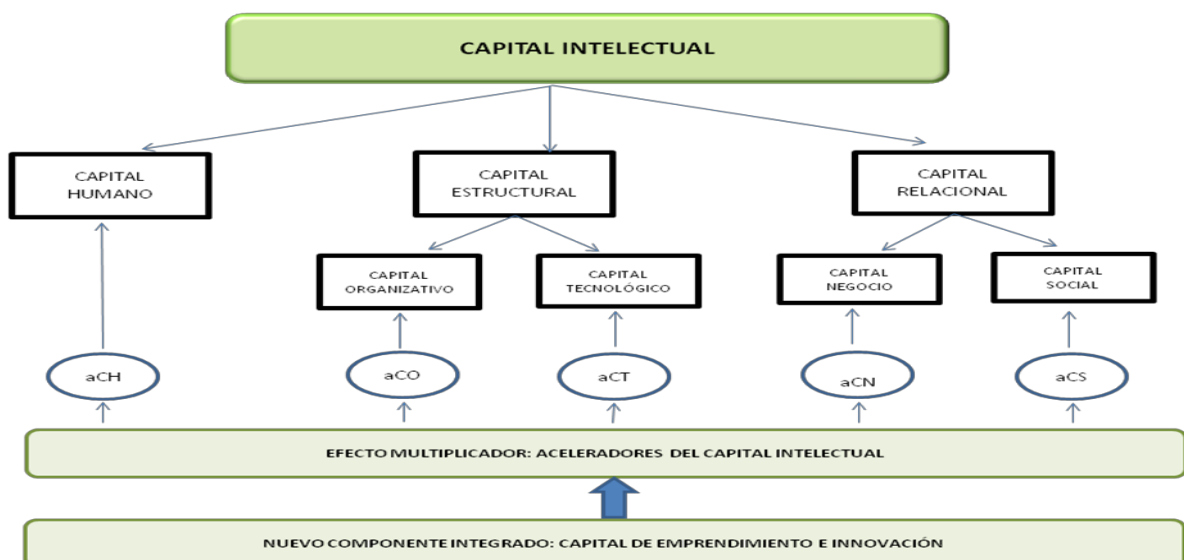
CAPITAL INTELECTUAL

CAPITAL HUMANO

CAPITAL ESTRUCTURAL

CAPITAL RELACIONAL

CAPITAL ORGANIZATIVO

CAPITAL TECNOLÓGICO

CAPITAL NEGOCIO

CAPITAL SOCIAL

aCH

aCO

aCT

aCN

aCS

EFECTO MULTIPLICADOR: ACELERADORES DEL CAPITAL INTELECTUAL

NUEVO COMPONENTE INTEGRADO: CAPITAL DE EMPRENDIMIENTO E INNOVACIÓN